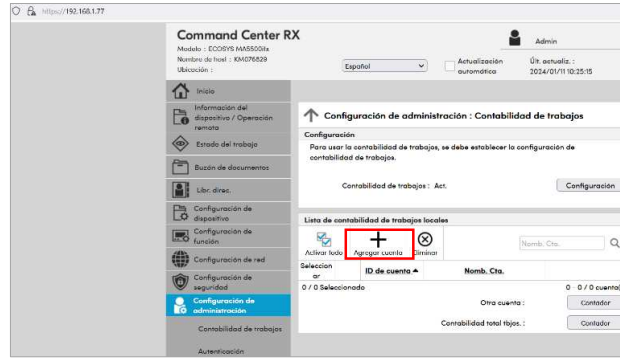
https://192.168.1.77

Command Center RX
Modelo : ECOSYS MA5500ifx
Nombre de host : KM076829
Ubicación :

Admin

Español

Actualización automática

Últ. actualiz. :
2024/01/11 10:25:15

Inicio
Información del dispositivo / Operación remota
Estado del trabajo
Buzón de documentos
Libr. direc.
Configuración de dispositivo
Configuración de función
Configuración de red
Configuración de seguridad
Configuración de administración
Contabilidad de trabajos
Autenticación

Configuración de administración : Contabilidad de trabajos

Configuración
Para usar la contabilidad de trabajos, se debe establecer la configuración de contabilidad de trabajos.

Contabilidad de trabajos : Act.
Configuración

Lista de contabilidad de trabajos locales
Activar todo
Agregar cuenta
Eliminar
Nomb. Cta.

Selección ar
ID de cuenta ▲
Nomb. Cta.
0 / 0 Seleccionado
0 - 0 / 0 cuenta(
Otra cuenta :
Contador
Contabilidad total tbjos. :
Contador